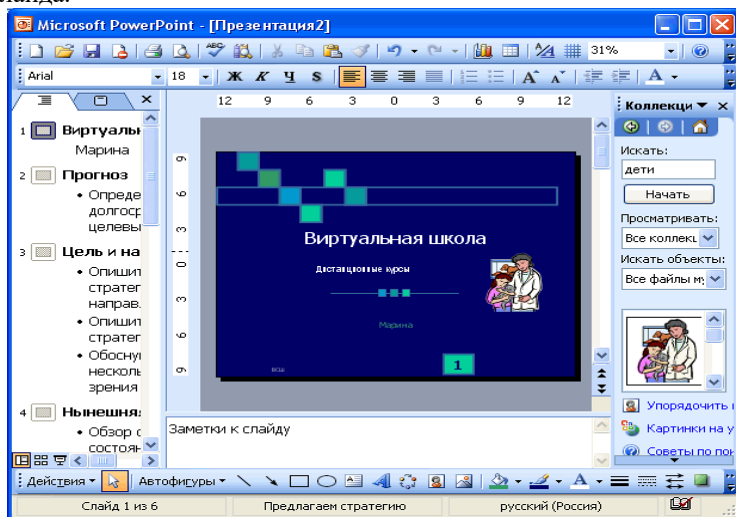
Microsoft PowerPoint - [Презентация2]

31%

Arial 18 Ж К Ч S

12 9 6 3 0 3 6 9 12

1 Виртуальны
Марина
2 Прогноз
• Опреде долгоср целевы
3 Цель и на
• Опишит стратег направ.
• Опишит стратег
• Обосну несколь зрения
4 Нынешня
• Обзор с состоян

9 6 3 0 3 6 9

Виртуальная школа
Дистанционные курсы
Марина
1

Коллекци
Искать:
дети
Начать
Просматривать:
Все коллекц
Искать объекты:
Все файлы м
Упорядочить
Картинки на у
Советы по по

Заметки к слайду

Действия Автофигуры

Слайд 1 из 6 Предлагаем стратегию русский (Россия)